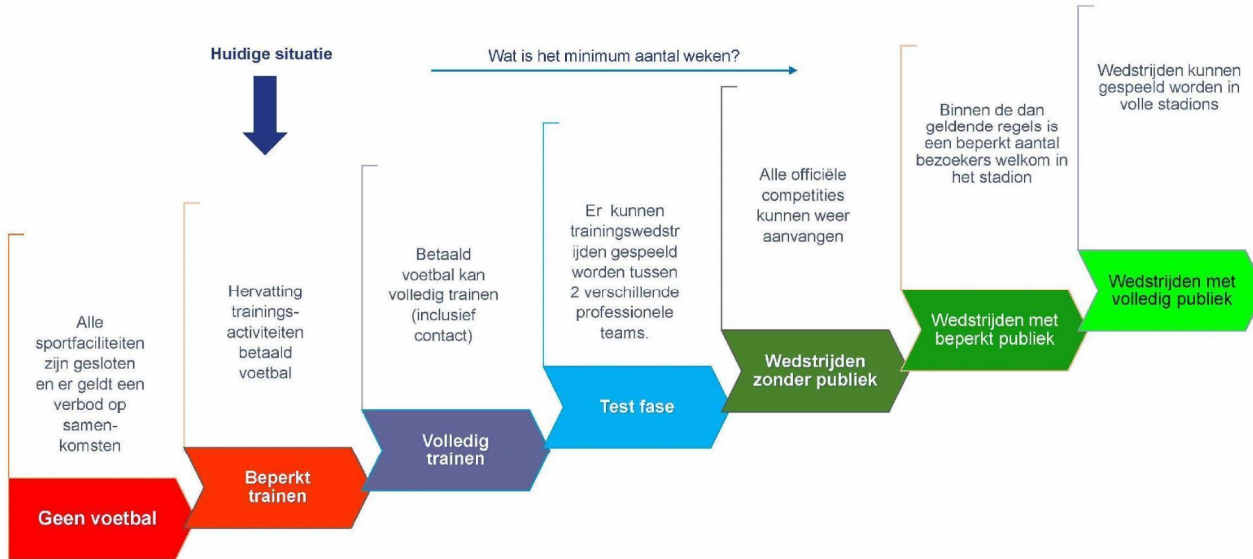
Huidige situatie

Wat is het minimum aantal weken?

Alle sportfaciliteiten zijn gesloten en er geldt een verbod op samenkomsten

Geen voetbal

Hervatting trainings-activiteiten betaald voetbal

Beperkt trainen

Betaald voetbal kan volledig trainen (inclusief contact)

Volledig trainen

Er kunnen trainingswedstrijden gespeeld worden tussen 2 verschillende professionele teams.

Test fase

Alle officiële competities kunnen weer aanvangen

Wedstrijden zonder publiek

Binnen de dan geldende regels is een beperkt aantal bezoekers welkom in het stadion

Wedstrijden met beperkt publiek

Wedstrijden kunnen gespeeld worden in volle stadions

Wedstrijden met volledig publiek